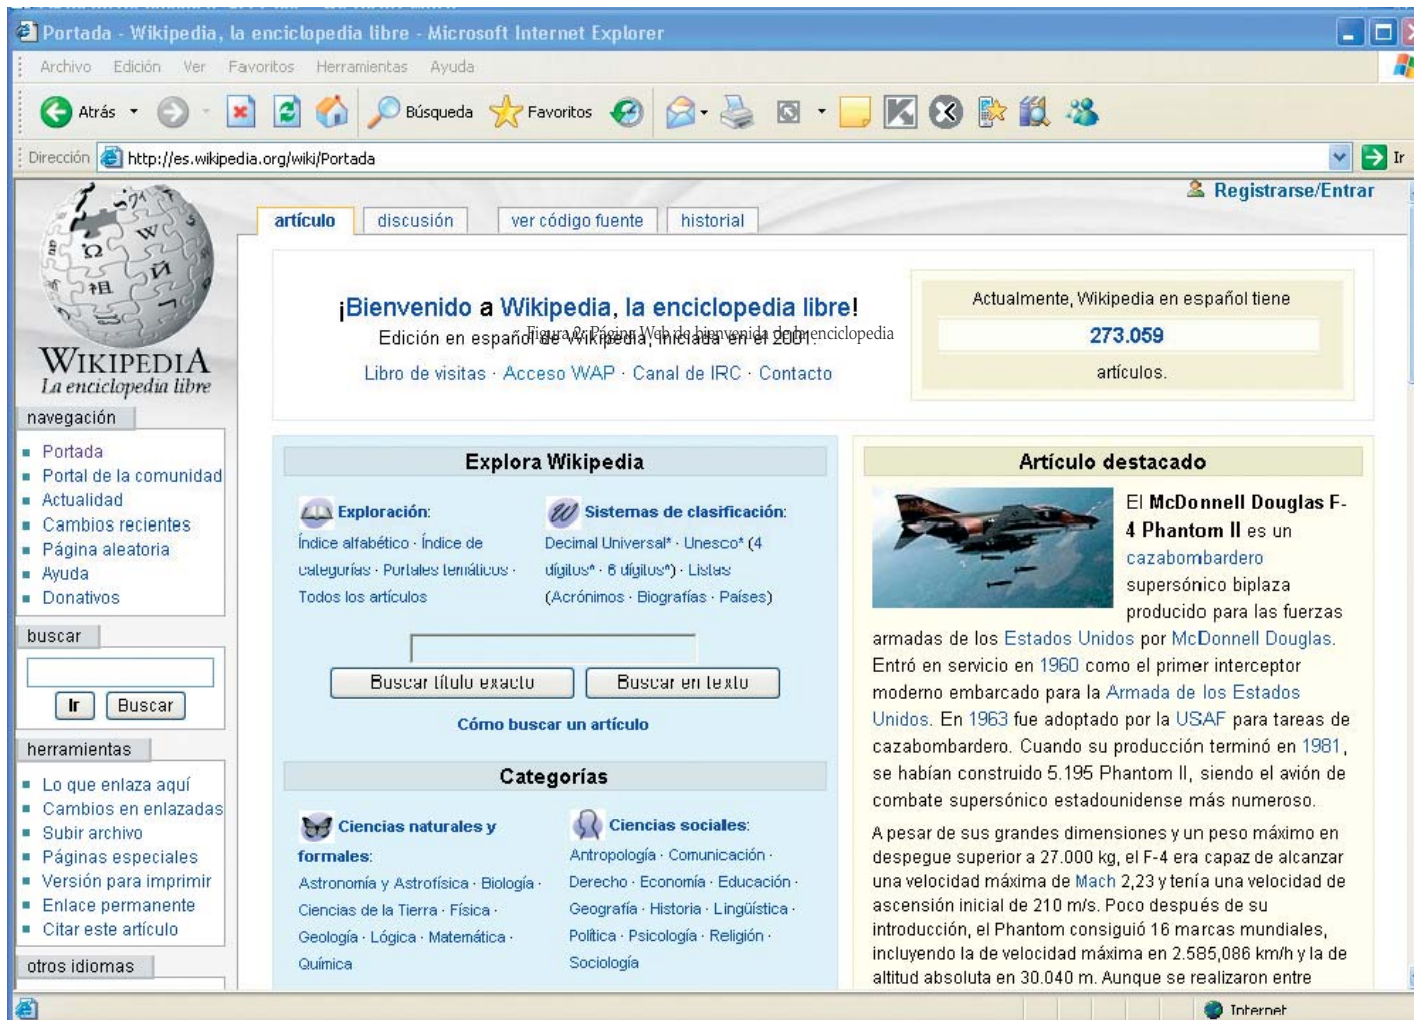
Portada - Wikipedia, la enciclopedia libre - Microsoft Internet Explorer

Archivo Edición Ver Favoritos Herramientas Ayuda

Atrás Búsqueda Favoritos

Dirección http://es.wikipedia.org/wiki/Portada Ir

Registrarse/Entrar

WIKIPEDIA
La enciclopedia libre

artículo discusión ver código fuente historial

¡Bienvenido a Wikipedia, la enciclopedia libre!
Edición en español de Wikipedia, iniciada en el 2001.
Figura 2: Página Web de bienvenida de la enciclopedia
Libro de visitas · Acceso WAP · Canal de IRC · Contacto

Actualmente, Wikipedia en español tiene
273.059
artículos.

navegación
- Portada
- Portal de la comunidad
- Actualidad
- Cambios recientes
- Página aleatoria
- Ayuda
- Donativos

buscar
Ir Buscar

herramientas
- Lo que enlaza aquí
- Cambios en enlazadas
- Subir archivo
- Páginas especiales
- Versión para imprimir
- Enlace permanente
- Citar este artículo

otros idiomas

Explora Wikipedia

Exploración: Índice alfabético · Índice de categorías · Portales temáticos · Todos los artículos

Sistemas de clasificación: Decimal Universal* · Unesco* (4 dígitos* · 6 dígitos*) · Listas (Acrónimos · Biografías · Países)

Buscar título exacto Buscar en texto

Cómo buscar un artículo

Categorías

Ciencias naturales y formales: Astronomía y Astrofísica · Biología · Ciencias de la Tierra · Física · Geología · Lógica · Matemática · Química

Ciencias sociales: Antropología · Comunicación · Derecho · Economía · Educación · Geografía · Historia · Lingüística · Política · Psicología · Religión · Sociología

Artículo destacado

El McDonnell Douglas F-4 Phantom II es un cazabombardero supersónico biplaza producido para las fuerzas armadas de los Estados Unidos por McDonnell Douglas. Entró en servicio en 1960 como el primer interceptor moderno embarcado para la Armada de los Estados Unidos. En 1963 fue adoptado por la USAF para tareas de cazabombardero. Cuando su producción terminó en 1981, se habían construido 5.195 Phantom II, siendo el avión de combate supersónico estadounidense más numeroso.

A pesar de sus grandes dimensiones y un peso máximo en despegue superior a 27.000 kg, el F-4 era capaz de alcanzar una velocidad máxima de Mach 2,23 y tenía una velocidad de ascensión inicial de 210 m/s. Poco después de su introducción, el Phantom consiguió 16 marcas mundiales, incluyendo la de velocidad máxima en 2.585,086 km/h y la de altitud absoluta en 30.040 m. Aunque se realizaron entre

Internet